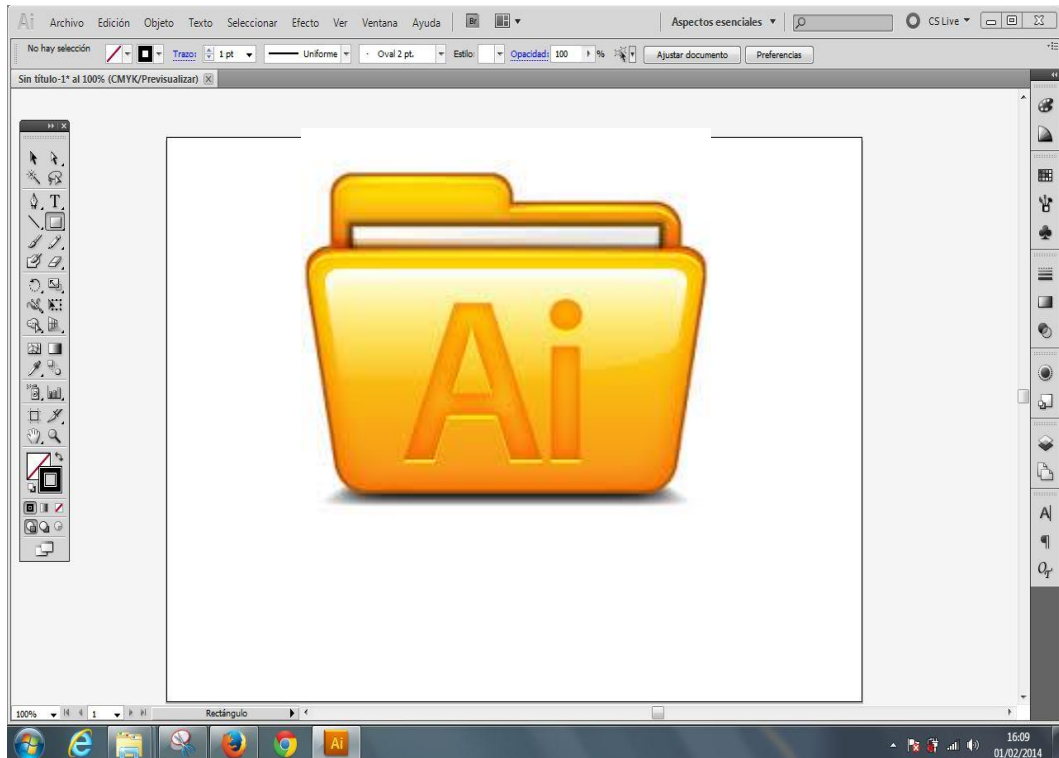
Ai Archivo Edición Objeto Texto Seleccionar Efecto Ver Ventana Ayuda Br

Aspectos esenciales ▼

CS Live ▼

No hay selección Trazo: 1 pt Uniforme Oval 2 pt. Estilo: Opacidad: 100 % Ajustar documento Preferencias

Sin título-1* al 100% (CMYK/Previsualizar)

Ai

100% 1 Rectángulo

Ai

16:09
01/02/2014